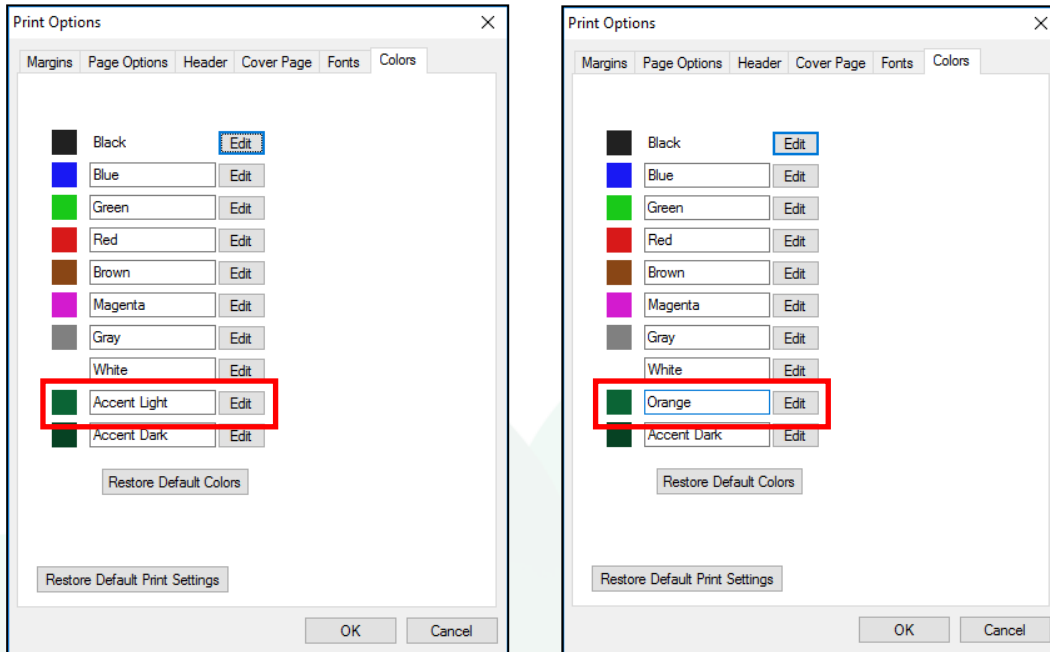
Print Options ×

Margins Page Options Header Cover Page Fonts Colors

Black Edit
Blue Edit
Green Edit
Red Edit
Brown Edit
Magenta Edit
Gray Edit
White Edit
Accent Light Edit
Accent Dark Edit

Restore Default Colors

Restore Default Print Settings

OK Cancel

Print Options ×

Margins Page Options Header Cover Page Fonts Colors

Black Edit
Blue Edit
Green Edit
Red Edit
Brown Edit
Magenta Edit
Gray Edit
White Edit
Orange Edit
Accent Dark Edit

Restore Default Colors

Restore Default Print Settings

OK Cancel